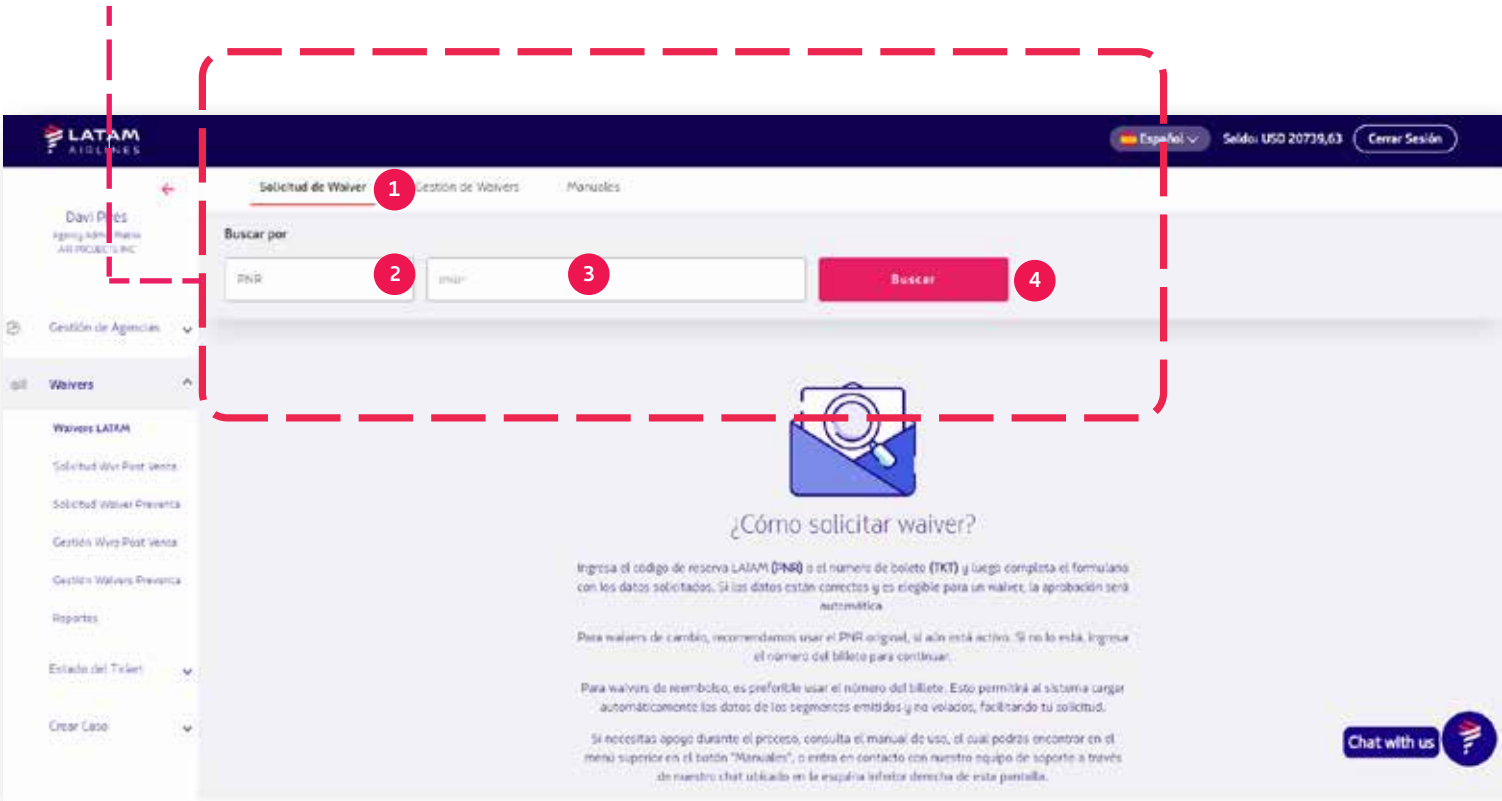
LATAM AIRLINES

Español

Saldo: USD 20739,63

Cerrar Sesión

Davi Pires
Agency Administrator
AIR PROJECTS INC

Gestión de Agencias

Waivers

Waivers LATAM

Solicitud Wvr Post Venta

Solicitud Waiver Preventa

Gestión Wvrs Post Venta

Gestión Waivers Preventa

Reportes

Estado del Ticket

Crear Caso

Solicitud de Waiver 1 Gestión de Waivers Manuales

Buscar por

PNR 2 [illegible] 3 Buscar 4

¿Cómo solicitar waiver?

Ingresa el código de reserva LATAM (PNR) o el numero de boleto (TKT) y luego completa el formulario con los datos solicitados. Si los datos están correctos y es elegible para un waiver, la aprobación será automática.

Para waivers de cambio, recomendamos usar el PNR original, si aún está activo. Si no lo está, ingresa el número del billete para continuar.

Para waivers de reembolso, es preferible usar el número del billete. Esto permitirá al sistema cargar automáticamente los datos de los segmentos emitidos y no volados, facilitando tu solicitud.

Si necesitas apoyo durante el proceso, consulta el manual de uso, el cual podrás encontrar en el menú superior en el botón "Manuales", o entra en contacto con nuestro equipo de soporte a través de nuestro chat ubicado en la esquina inferior derecha de esta pantalla.

Chat with us